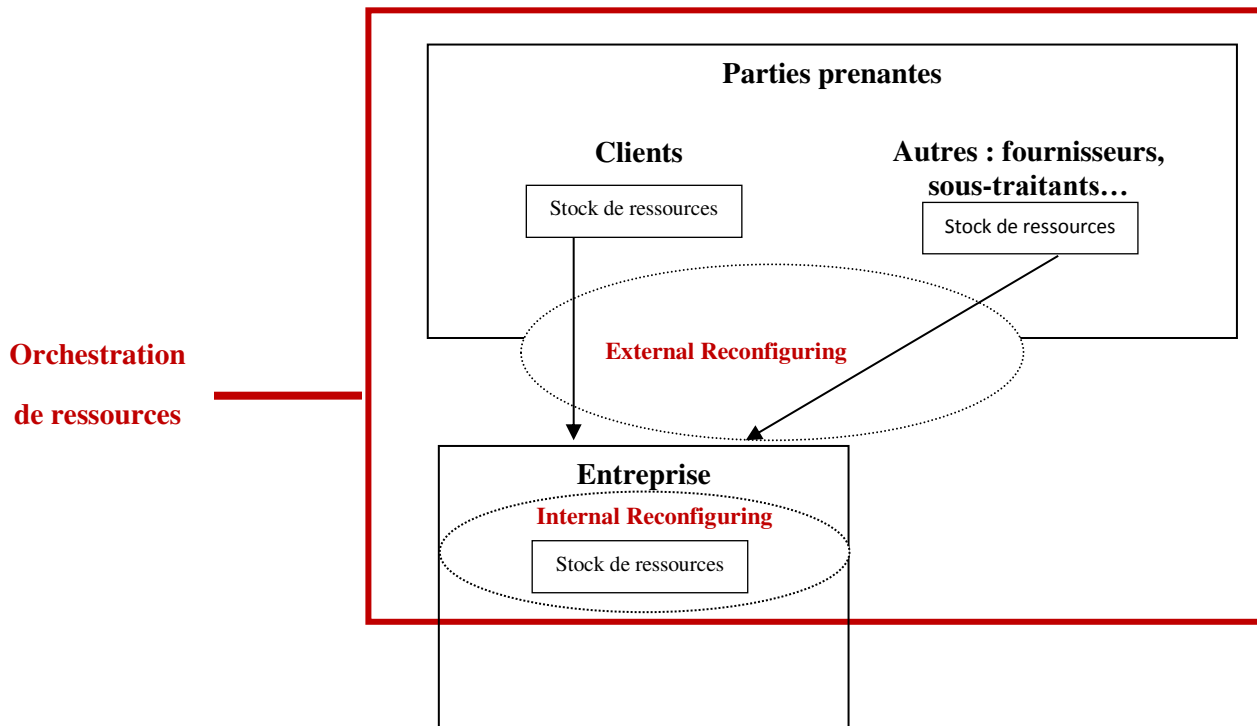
Orchestration de ressources

Parties prenantes

Clients

Stock de ressources

Autres : fournisseurs, sous-traitants…

Stock de ressources

External Reconfiguring

Entreprise

Internal Reconfiguring

Stock de ressources